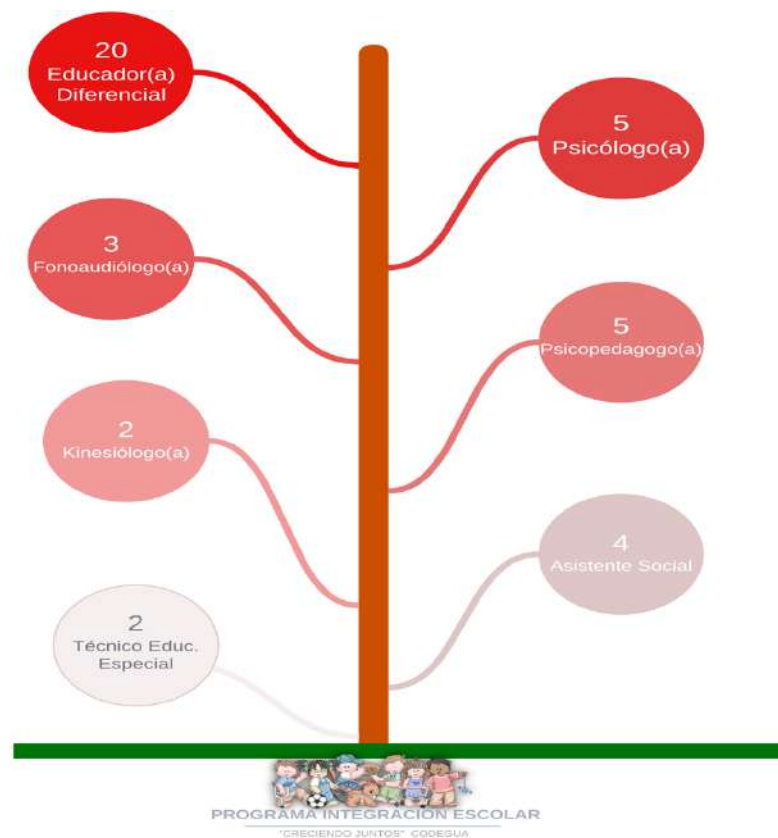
20
Educador(a)
Diferencial

5
Psicólogo(a)

3
Fonoaudiólogo(a)

5
Psicopedagogo(a)

2
Kinesiólogo(a)

4
Asistente Social

2
Técnico Educ.
Especial

PROGRAMA INTEGRACIÓN ESCOLAR
"CRECIENDO JUNTOS" CODEGUA